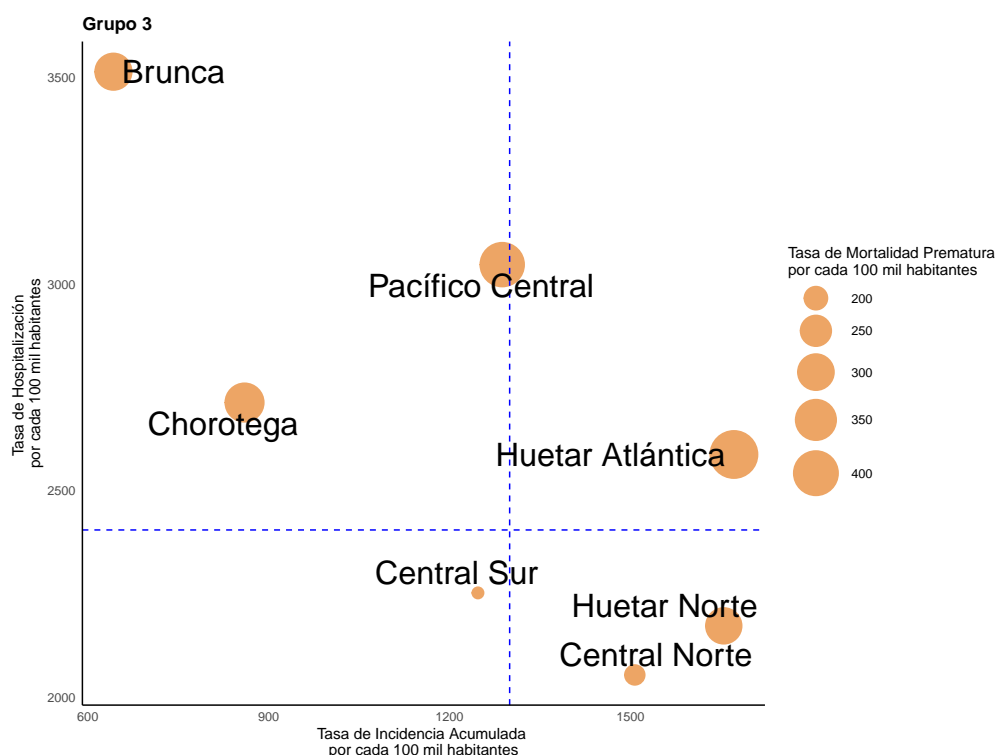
Grupo 3

Brunca
Pacífico Central
Chorotega
Huetar Atlántica
Central Sur
Huetar Norte
Central Norte

Tasa de Hospitalización
por cada 100 mil habitantes

3500
3000
2500
2000

600
900
1200
1500

Tasa de Incidencia Acumulada
por cada 100 mil habitantes

Tasa de Mortalidad Prematura
por cada 100 mil habitantes
200
250
300
350
400